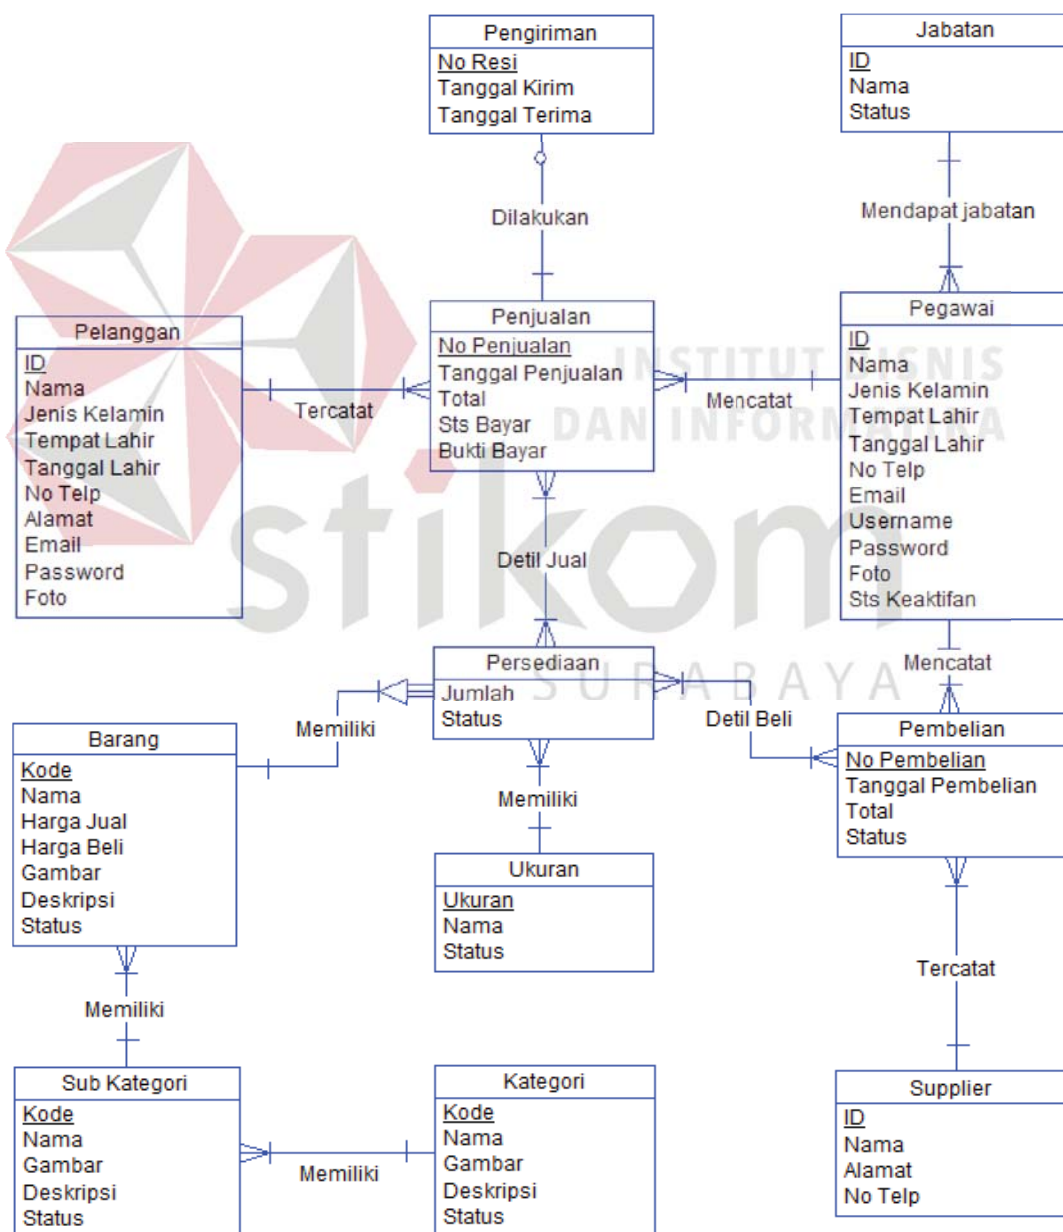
Pengiriman
No Resi
Tanggal Kirim
Tanggal Terima

Jabatan
ID
Nama
Status

Dilakukan

Mendapat jabatan

Pelanggan
ID
Nama
Jenis Kelamin
Tempat Lahir
Tanggal Lahir
No Telp
Alamat
Email
Password
Foto

Tercatat

Penjualan
No Penjualan
Tanggal Penjualan
Total
Sts Bayar
Bukti Bayar

Mencatat

Pegawai
ID
Nama
Jenis Kelamin
Tempat Lahir
Tanggal Lahir
No Telp
Email
Username
Password
Foto
Sts Keaktifan

INSTITUT BISNIS
DAN INFORMATIKA
stikom
SURABAYA

Detil Jual

Persediaan
Jumlah
Status

Mencatat

Memiliki

Detil Beli

Barang
Kode
Nama
Harga Jual
Harga Beli
Gambar
Deskripsi
Status

Pembelian
No Pembelian
Tanggal Pembelian
Total
Status

Memiliki

Ukuran
Ukuran
Nama
Status

Tercatat

Memiliki

Sub Kategori
Kode
Nama
Gambar
Deskripsi
Status

Memiliki

Kategori
Kode
Nama
Gambar
Deskripsi
Status

Supplier
ID
Nama
Alamat
No Telp